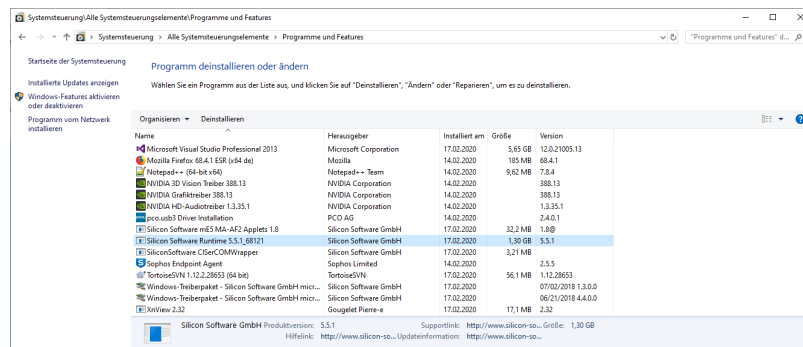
Systemsteuerung\Alle Systemsteuerungselemente\Programme und Features

Systemsteuerung > Alle Systemsteuerungselemente > Programme und Features

"Programme und Features" d...

Startseite der Systemsteuerung

Installierte Updates anzeigen

Windows-Features aktivieren oder deaktivieren

Programm vom Netzwerk installieren

Programm deinstallieren oder ändern

Wählen Sie ein Programm aus der Liste aus, und klicken Sie auf "Deinstallieren", "Ändern" oder "Reparieren", um es zu deinstallieren.

Organisieren ▾ Deinstallieren

| Name | Herausgeber | Installiert am | Größe | Version |
|---|---|---|---|---|
| Microsoft Visual Studio Professional 2013 | Microsoft Corporation | 17.02.2020 | 5,65 GB | 12.0.21005.13 |
| Mozilla Firefox 68.4.1 ESR (x64 de) | Mozilla | 14.02.2020 | 185 MB | 68.4.1 |
| Notepad++ (64-bit x64) | Notepad++ Team | 14.02.2020 | 9,62 MB | 7.8.4 |
| NVIDIA 3D Vision Treiber 388.13 | NVIDIA Corporation | 14.02.2020 | | 388.13 |
| NVIDIA Grafiktreiber 388.13 | NVIDIA Corporation | 14.02.2020 | | 388.13 |
| NVIDIA HD-Audiotreiber 1.3.35.1 | NVIDIA Corporation | 14.02.2020 | | 1.3.35.1 |
| pco.usb3 Driver Installation | PCO AG | 14.02.2020 | | 2.4.0.1 |
| Silicon Software mE5 MA-AF2 Applets 1.8 | Silicon Software GmbH | 17.02.2020 | 32,2 MB | 1.8@ |
| Silicon Software Runtime 5.5.1_68121 | Silicon Software GmbH | 17.02.2020 | 1,30 GB | 5.5.1 |
| SiliconSoftware ClSerCOMWrapper | Silicon Software GmbH | 17.02.2020 | 3,21 MB | |
| Sophos Endpoint Agent | Sophos Limited | 14.02.2020 | | 2.5.5 |
| TortoiseSVN 1.12.2.28653 (64 bit) | TortoiseSVN | 17.02.2020 | 56,1 MB | 1.12.28653 |
| Windows-Treiberpaket - Silicon Software GmbH micr... | Silicon Software GmbH | 17.02.2020 | | 07/02/2018 1.3.0.0 |
| Windows-Treiberpaket - Silicon Software GmbH micr... | Silicon Software GmbH | 17.02.2020 | | 06/21/2018 4.4.0.0 |
| XnView 2.32 | Gougelet Pierre-e | 17.02.2020 | 17,1 MB | 2.32 |

Silicon Software GmbH Produktversion: 5.5.1 Supportlink: http://www.silicon-so... Größe: 1,30 GB
Hilfelink: http://www.silicon-so... Updateinformation: http://www.silicon-so...